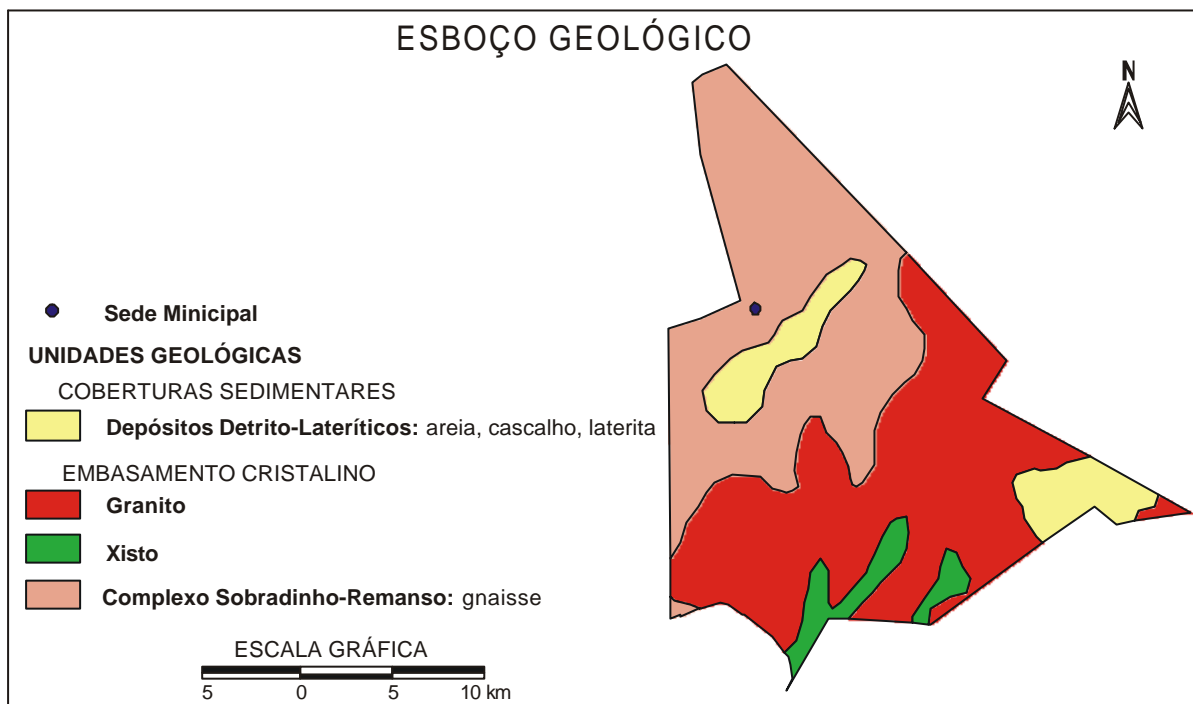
ESBOÇO GEOLÓGICO

N

Sede Minicipal

UNIDADES GEOLÓGICAS

COBERTURAS SEDIMENTARES

Depósitos Detrito-Lateríticos: areia, cascalho, laterita

EMBASAMENTO CRISTALINO

Granito

Xisto

Complexo Sobradinho-Remanso: gnaisse

ESCALA GRÁFICA

5 0 5 10 km